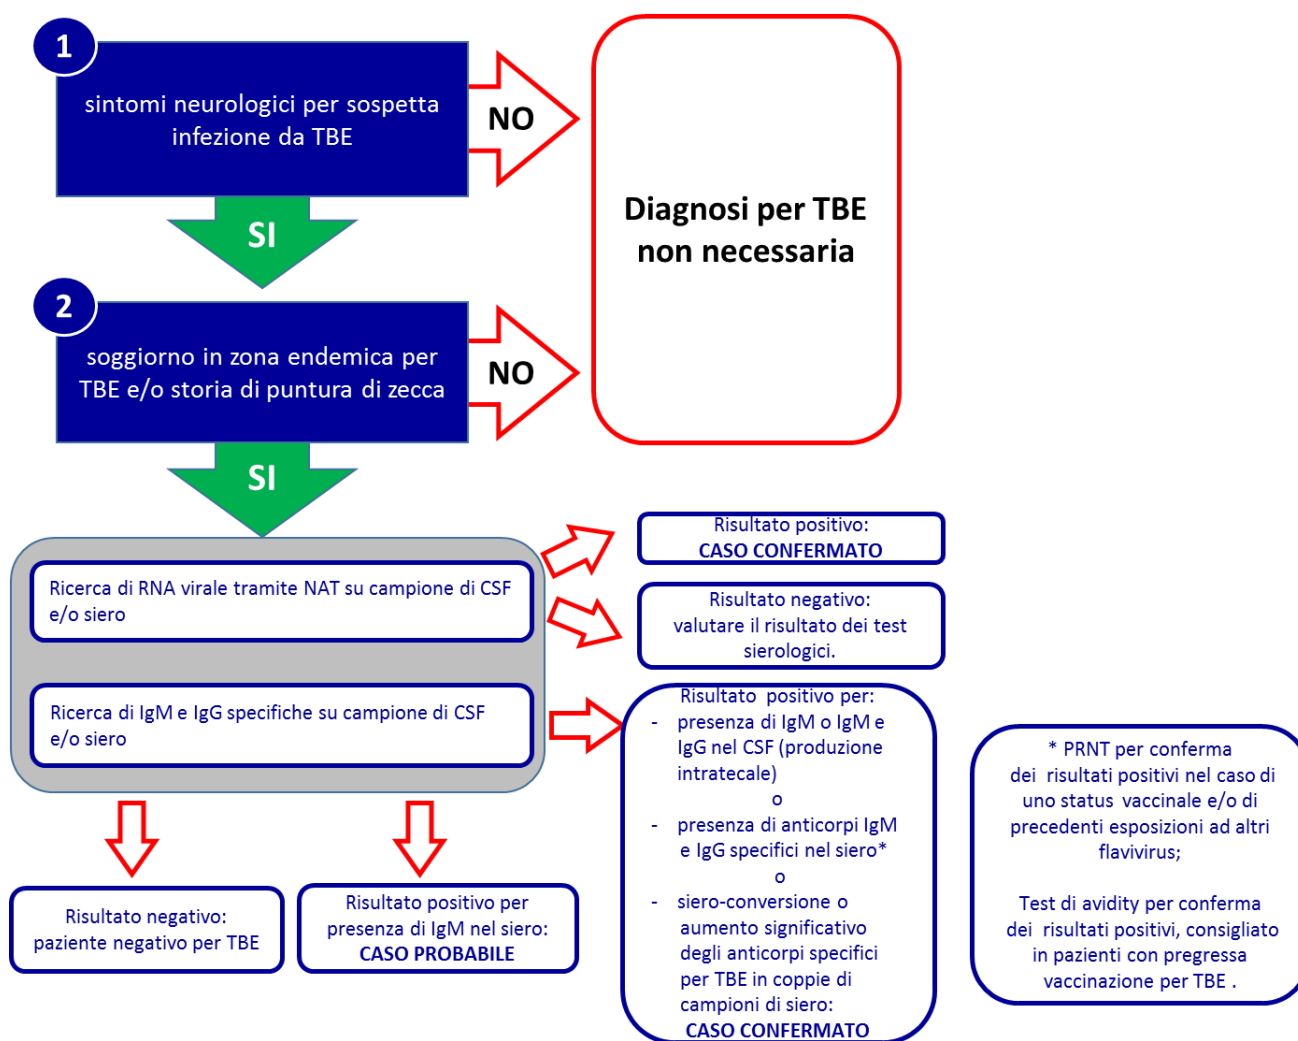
1

sintomi neurologici per sospetta infezione da TBE

NO

Diagnosi per TBE non necessaria

SI

2

soggiorno in zona endemica per TBE e/o storia di puntura di zecca

NO

SI

Ricerca di RNA virale tramite NAT su campione di CSF e/o siero

Ricerca di IgM e IgG specifiche su campione di CSF e/o siero

Risultato positivo:
CASO CONFERMATO

Risultato negativo:
valutare il risultato dei test sierologici.

Risultato positivo per:
- presenza di IgM o IgM e IgG nel CSF (produzione intratecale)
o
- presenza di anticorpi IgM e IgG specifici nel siero*
o
- siero-conversione o aumento significativo degli anticorpi specifici per TBE in coppie di campioni di siero:
CASO CONFERMATO

* PRNT per conferma dei risultati positivi nel caso di uno status vaccinale e/o di precedenti esposizioni ad altri flavivirus;

Test di avidity per conferma dei risultati positivi, consigliato in pazienti con pregressa vaccinazione per TBE .

Risultato negativo:
paziente negativo per TBE

Risultato positivo per presenza di IgM nel siero:
CASO PROBABILE